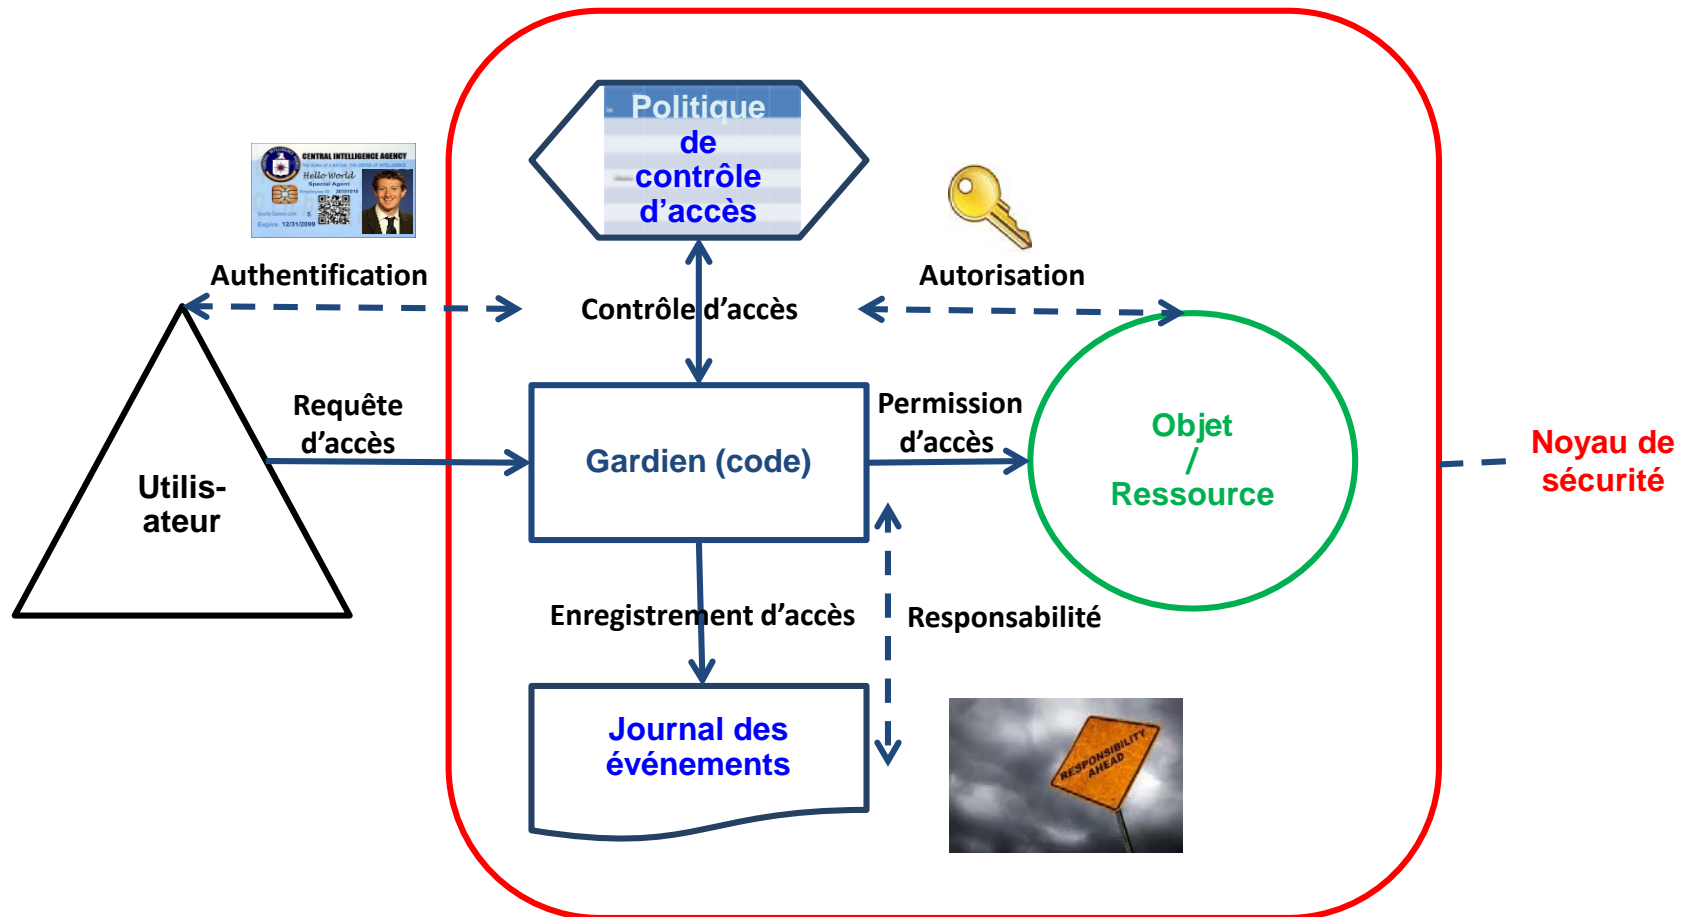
Politique de contrôle d'accès

CENTRAL INTELLIGENCE AGENCY
Hello World
Special Agent
Expire 12/31/2099

Authentification

Autorisation

Contrôle d'accès

Requête d'accès

Utilis-ateur

Gardien (code)

Permission d'accès

Objet / Ressource

Noyau de sécurité

Enregistrement d'accès

Responsabilité

Journal des événements

RESPONSIBILITY AHEAD